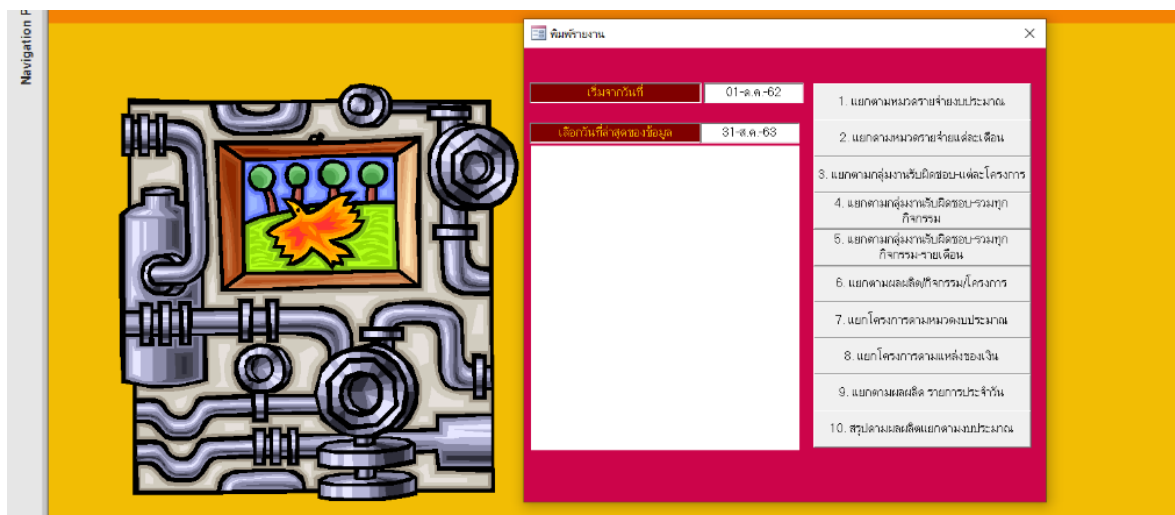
Navigation P

พิมพ์รายงาน

เริ่มจากวันที่ | 01-ต.ค.-62

เลือกวันที่ล่าสุดของข้อมูล | 31-ส.ค.-63

1. แยกตามหมวดรายจ่ายงบประมาณ

2. แยกตามหมวดรายจ่ายแต่ละเดือน

3. แยกตามกลุ่มงานรับผิดชอบ-แต่ละโครงการ

4. แยกตามกลุ่มงานรับผิดชอบ-รวมทุกกิจกรรม

5. แยกตามกลุ่มงานรับผิดชอบ-รวมทุกกิจกรรม-รายเดือน

6. แยกตามผลผลิต/กิจกรรม/โครงการ

7. แยกโครงการตามหมวดงบประมาณ

8. แยกโครงการตามแหล่งของเงิน

9. แยกตามผลผลิต รายการประจำวัน

10. สรุปตามผลผลิตแยกตามงบประมาณ